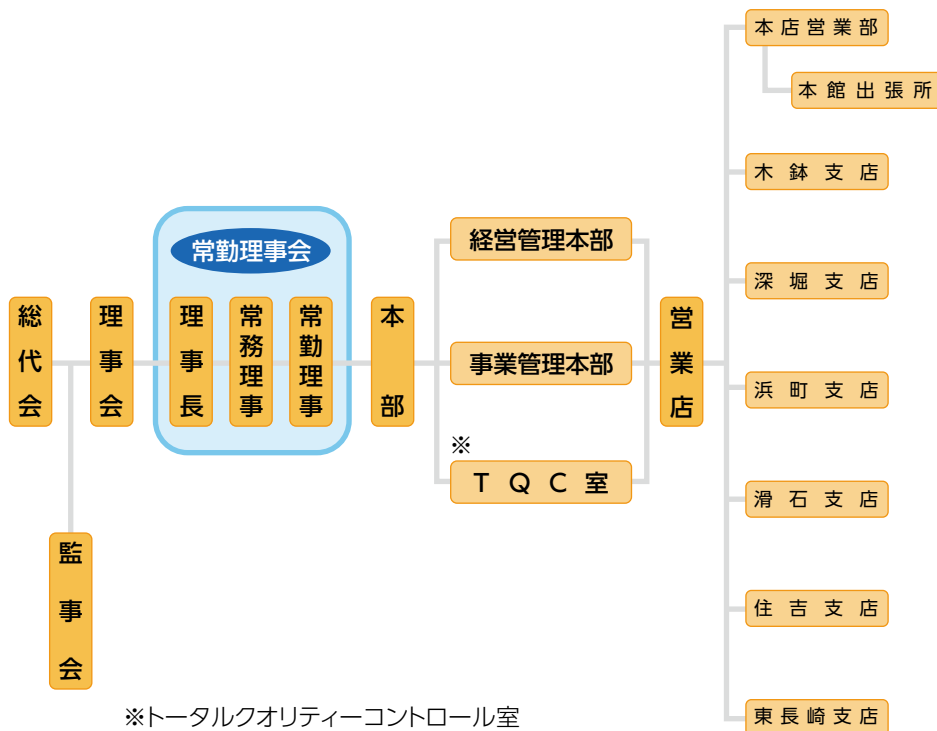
総代会

監事会

理事会

常勤理事会

理事長

常務理事

常勤理事

本部

経営管理本部

事業管理本部

※

TQC室

営業店

本店営業部

本館出張所

木鉢支店

深堀支店

浜町支店

滑石支店

住吉支店

東長崎支店

※トータルクオリティーコントロール室